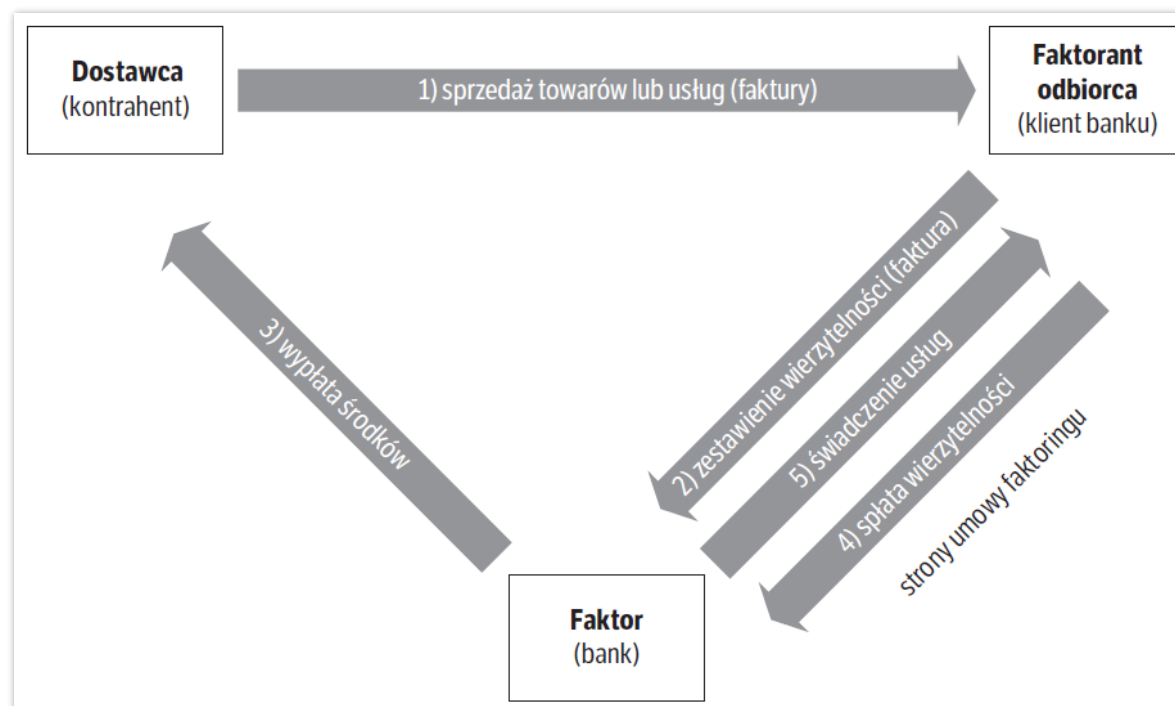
Dostawca
(kontrahent)

1) sprzedaż towarów lub usług (faktury)

Faktorant
odbiorca
(klient banku)

3) wypłata środków

2) zestawienie wierzytelności (faktura)

5) świadczenie usług

4) spłata wierzytelności

strony umowy faktoringu

Faktor
(bank)